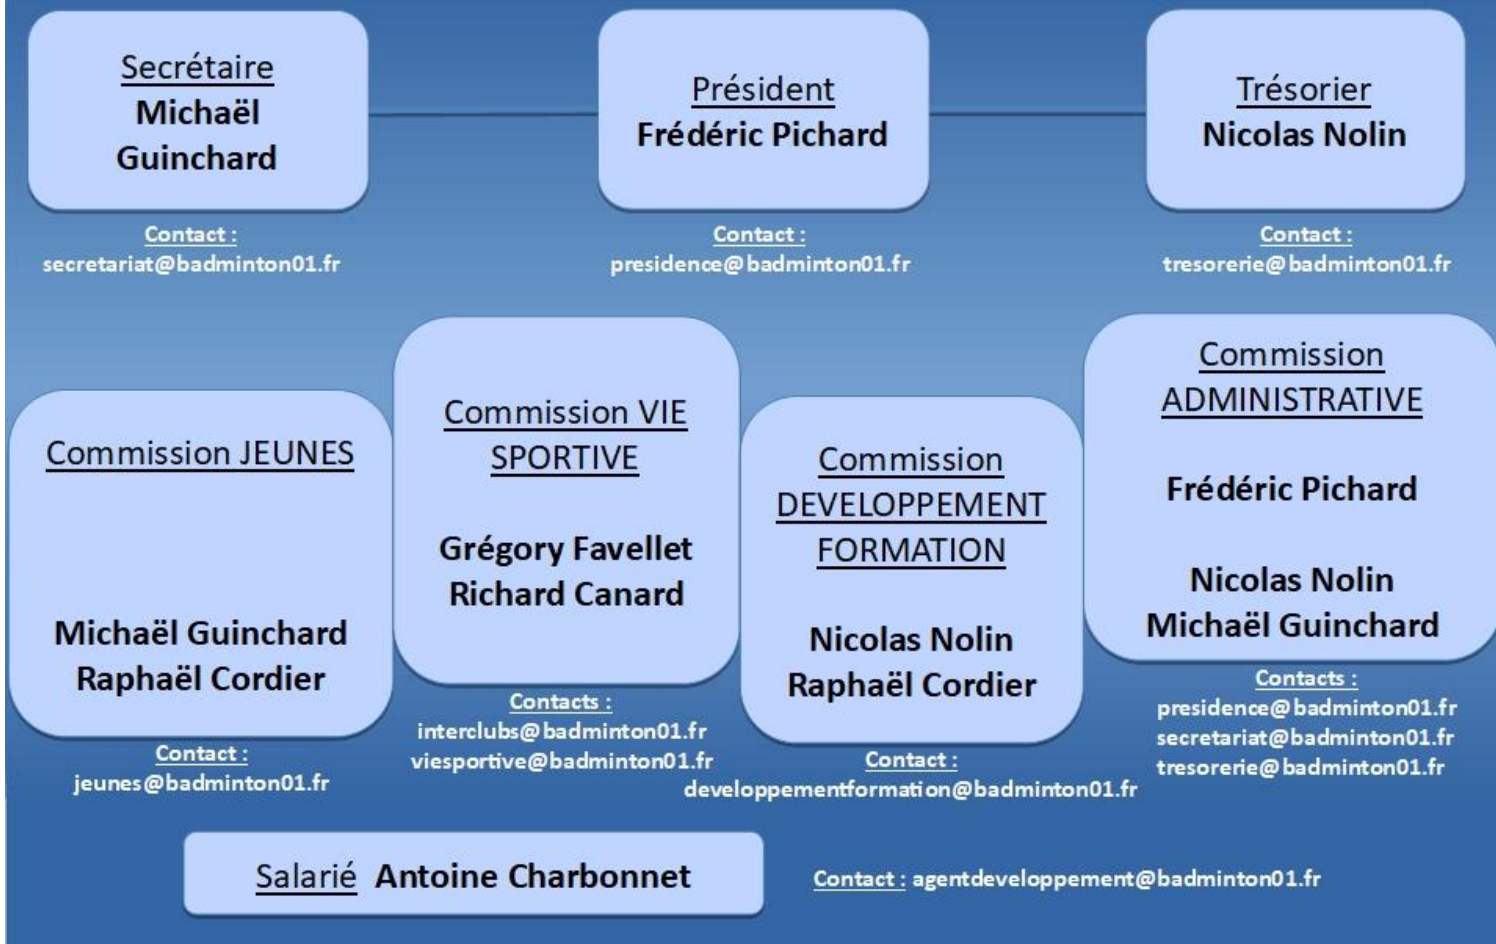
Secrétaire
Michaël Guinchard

Contact :
secretariat@badminton01.fr

Président
Frédéric Pichard

Contact :
presidence@badminton01.fr

Trésorier
Nicolas Nolin

Contact :
tresorerie@badminton01.fr

Commission JEUNES

Michaël Guinchard
Raphaël Cordier

Contact :
jeunes@badminton01.fr

Commission VIE SPORTIVE

Grégory Favellet
Richard Canard

Contacts :
interclubs@badminton01.fr
viesportive@badminton01.fr

Commission DEVELOPPEMENT FORMATION

Nicolas Nolin
Raphaël Cordier

Contact :
developpementformation@badminton01.fr

Commission ADMINISTRATIVE

Frédéric Pichard

Nicolas Nolin
Michaël Guinchard

Contacts :
presidence@badminton01.fr
secretariat@badminton01.fr
tresorerie@badminton01.fr

Salarié Antoine Charbonnet

Contact : agentdeveloppement@badminton01.fr